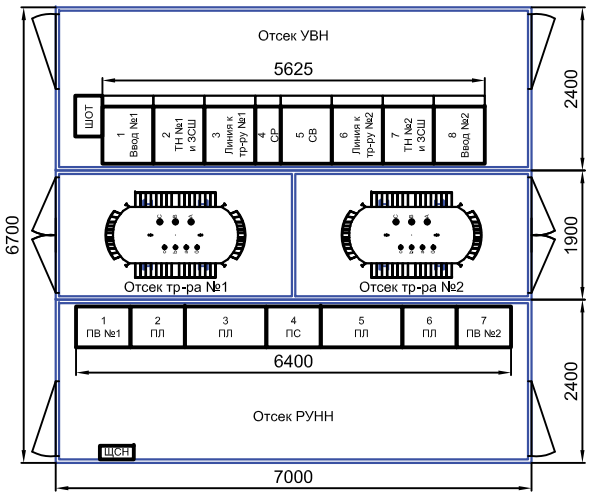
Отсек УВН

5625

ШОТ

1 Ввод №1

2 ТН №1 и 3СШ

3 Линия к тр-ру №1

4 СР

5 СВ

6 Линия к тр-ру №2

7 ТН №2 и 3СШ

8 Ввод №2

2400

6700

1900

Отсек тр-ра №1

Отсек тр-ра №2

1 ПВ №1

2 ПЛ

3 ПЛ

4 ПС

5 ПЛ

6 ПЛ

7 ПВ №2

6400

2400

Отсек РУНН

ЩСН

7000